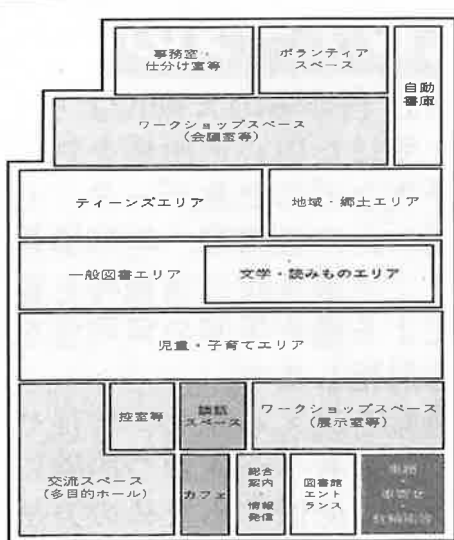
事務室・仕分け室等

ボランティアスペース

自動書庫

ワークショップスペース（会議室等）

ティーンズエリア

地域・郷土エリア

一般図書エリア

文学・読みものエリア

児童・子育てエリア

控室等

読話スペース

ワークショップスペース（展示室等）

交流スペース（多目的ホール）

カフェ

総合案内・情報発信

図書館エントランス

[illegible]